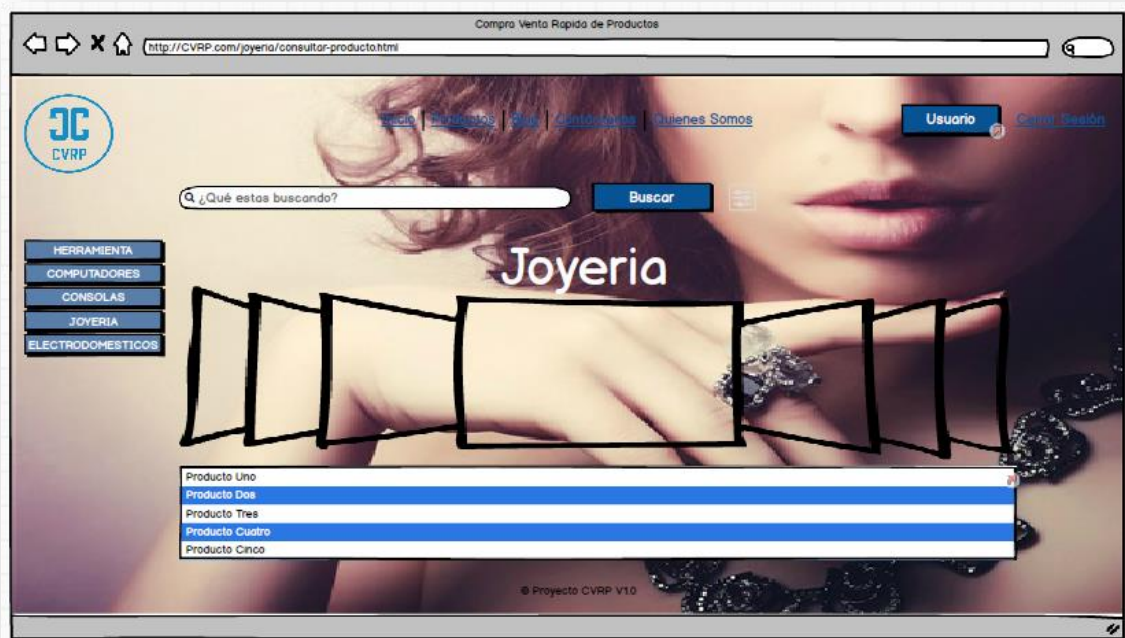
Compra Venta Rapida de Productos

http://CVRP.com/joyeria/consultar-producto.html

CVRP

Inicio | Productos | Blog | Contactenos | Quienes Somos

Usuario

Cerrar Sesión

¿Qué estas buscando?

Buscar

HERRAMIENTA
COMPUTADORES
CONSOLAS
JOYERIA
ELECTRODOMESTICOS

Joyeria

Producto Uno
Producto Dos
Producto Tres
Producto Cuatro
Producto Cinco

© Proyecto CVRP V1.0